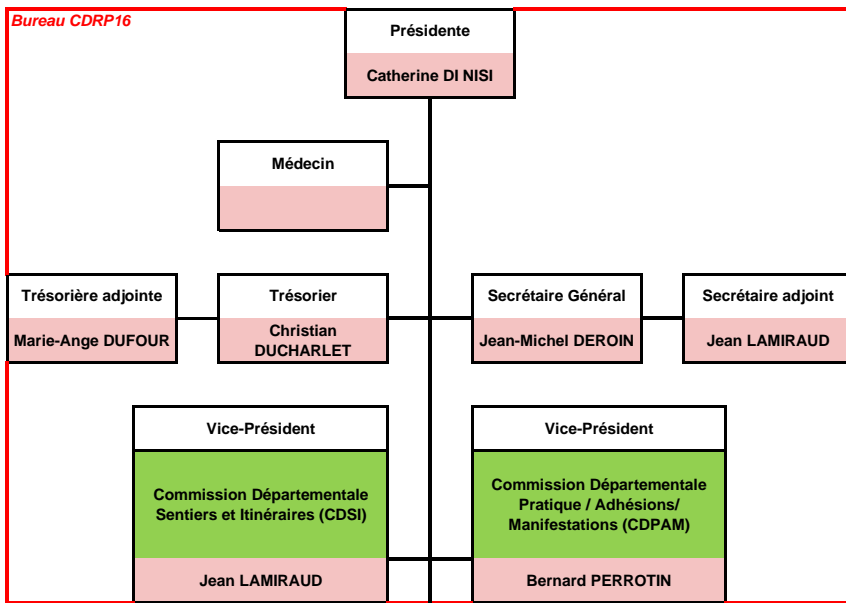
Bureau CDRP16

Présidente

Catherine DI NISI

Médecin

Trésorière adjointe

Marie-Ange DUFOUR

Trésorier

Christian DUCHARLET

Secrétaire Général

Jean-Michel DEROIN

Secrétaire adjoint

Jean LAMIRAUD

Vice-Président

Commission Départementale Sentiers et Itinéraires (CDSI)

Jean LAMIRAUD

Vice-Président

Commission Départementale Pratique / Adhésions/ Manifestations (CDPAM)

Bernard PERROTIN